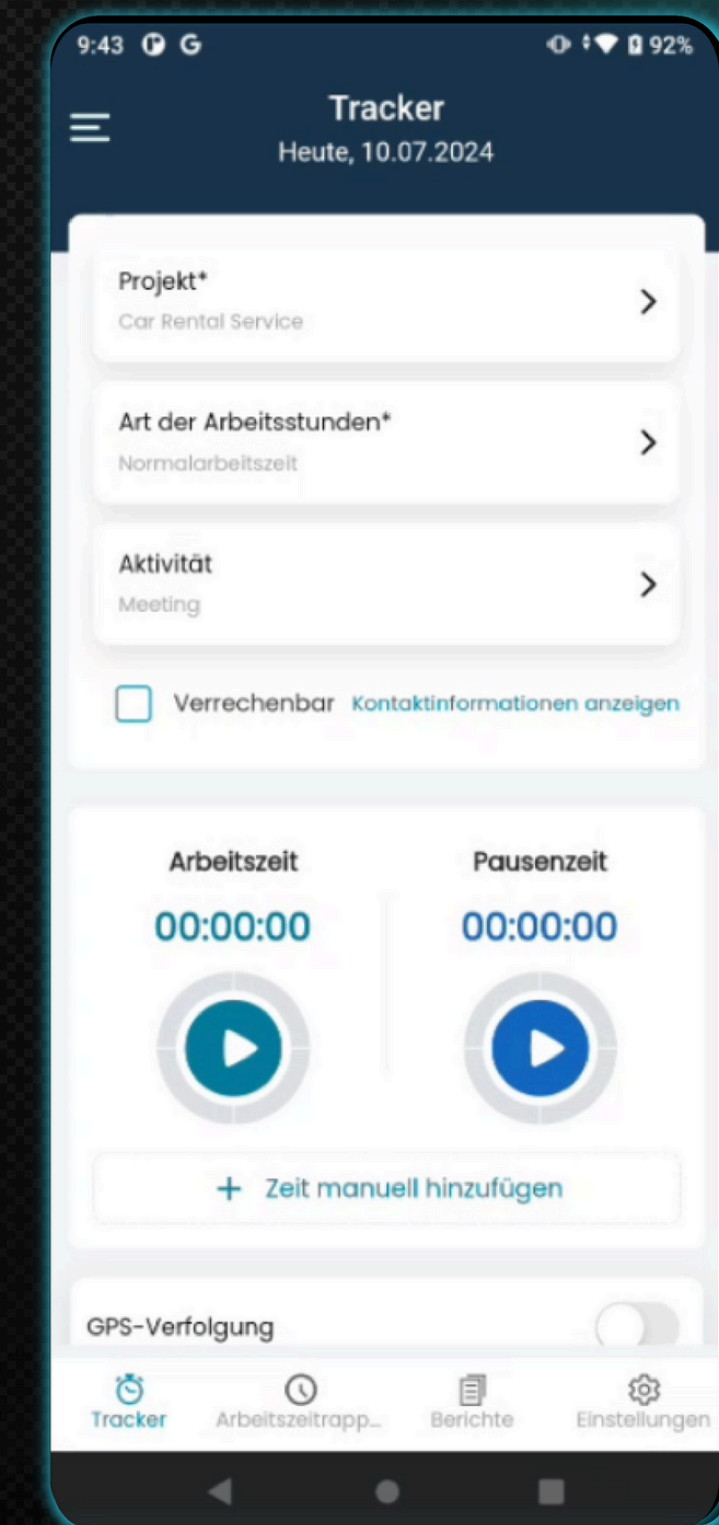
9:43 G 92%

Tracker
Heute, 10.07.2024

Projekt*
Car Rental Service

Art der Arbeitsstunden*
Normalarbeitszeit

Aktivität
Meeting

Verrechenbar Kontaktinformationen anzeigen

Arbeitszeit
00:00:00

Pausenzeit
00:00:00

+ Zeit manuell hinzufügen

GPS-Verfolgung

Tracker Arbeitszeitrapp... Berichte Einstellungen